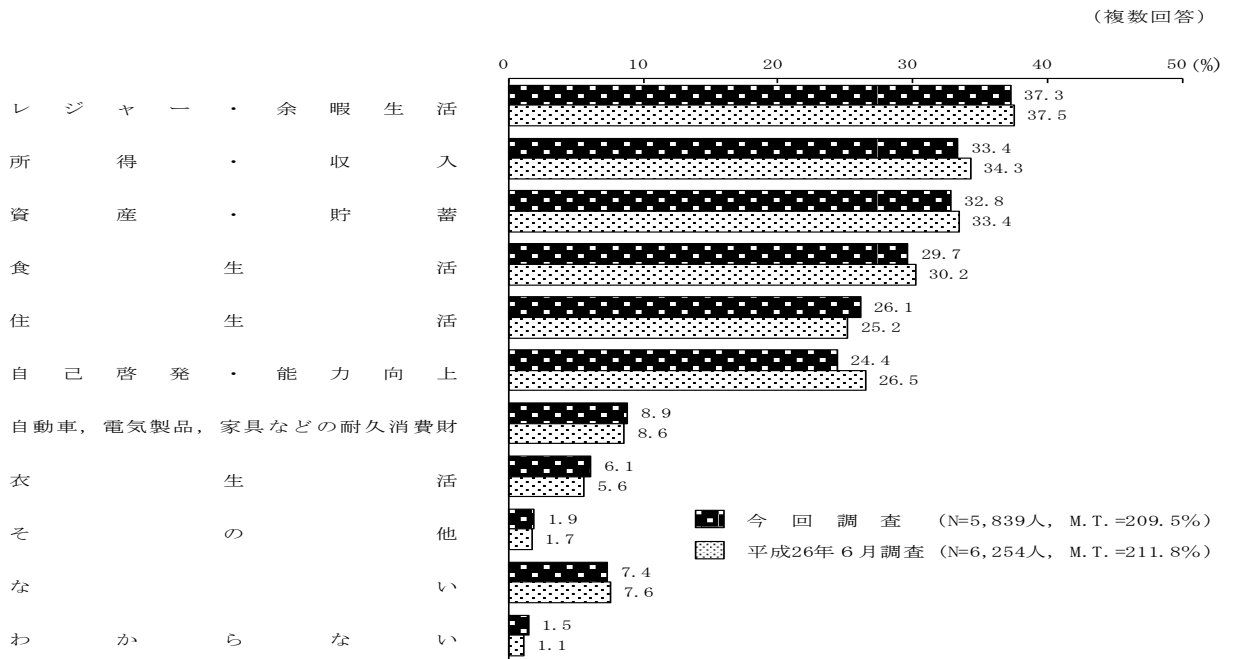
（複数回答）

0 10 20 30 40 50 (%)

レジャー・余暇生活 37.3 37.5
所得・収入 33.4 34.3
資産・貯蓄 32.8 33.4
食生活 29.7 30.2
住生活 26.1 25.2
自己啓発・能力向上 24.4 26.5
自動車，電気製品，家具などの耐久消費財 8.9 8.6
衣生活 6.1 5.6
その他 1.9 1.7
ない 7.4 7.6
わからない 1.5 1.1

今回調査 （N=5,839人，M.T.=209.5%）
平成26年6月調査（N=6,254人，M.T.=211.8%）